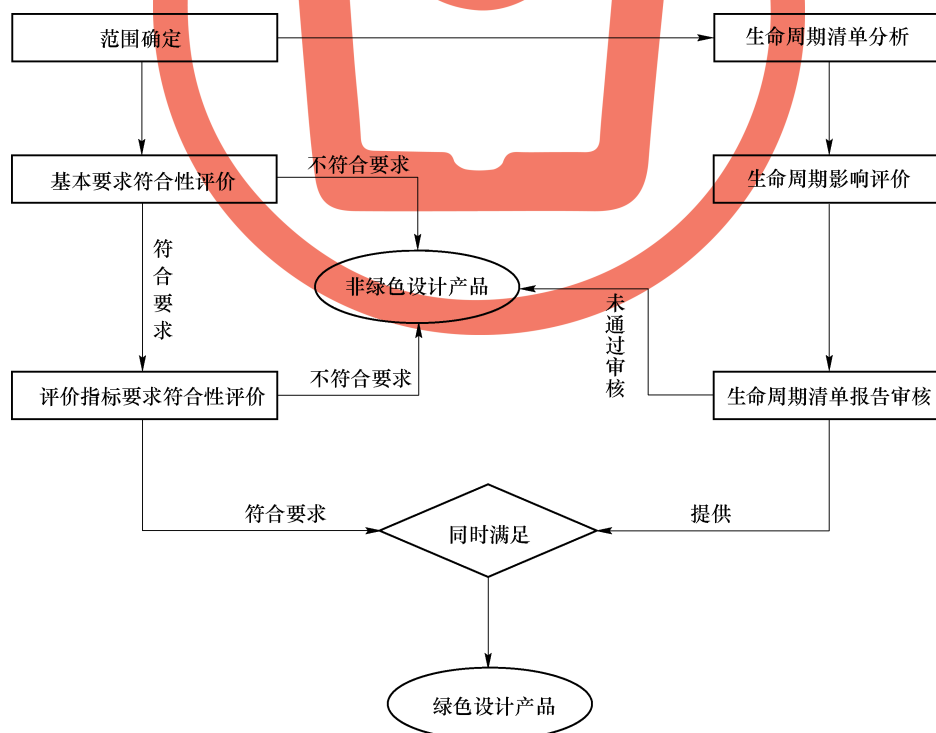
范围确定

生命周期清单分析

基本要求符合性评价

不符合要求

生命周期影响评价

符合要求

非绿色设计产品

未通过审核

评价指标要求符合性评价

不符合要求

生命周期清单报告审核

符合要求

同时满足

提供

绿色设计产品